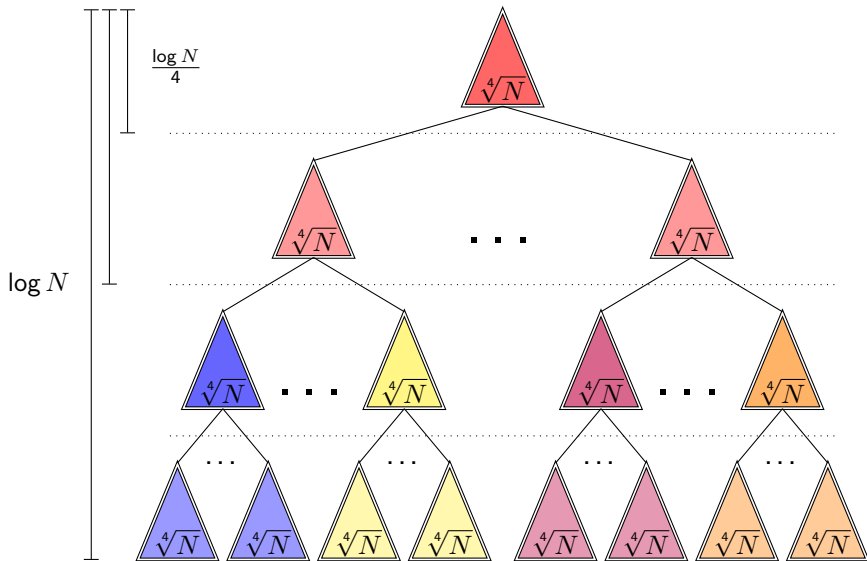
$\frac{\log N}{4}$

$\log N$

$\sqrt[4]{N}$

$\sqrt[4]{N}$ ... $\sqrt[4]{N}$

$\sqrt[4]{N}$ ... $\sqrt[4]{N}$ $\sqrt[4]{N}$ ... $\sqrt[4]{N}$

... ... ... ...

$\sqrt[4]{N}$ $\sqrt[4]{N}$ $\sqrt[4]{N}$ $\sqrt[4]{N}$ $\sqrt[4]{N}$ $\sqrt[4]{N}$ $\sqrt[4]{N}$ $\sqrt[4]{N}$